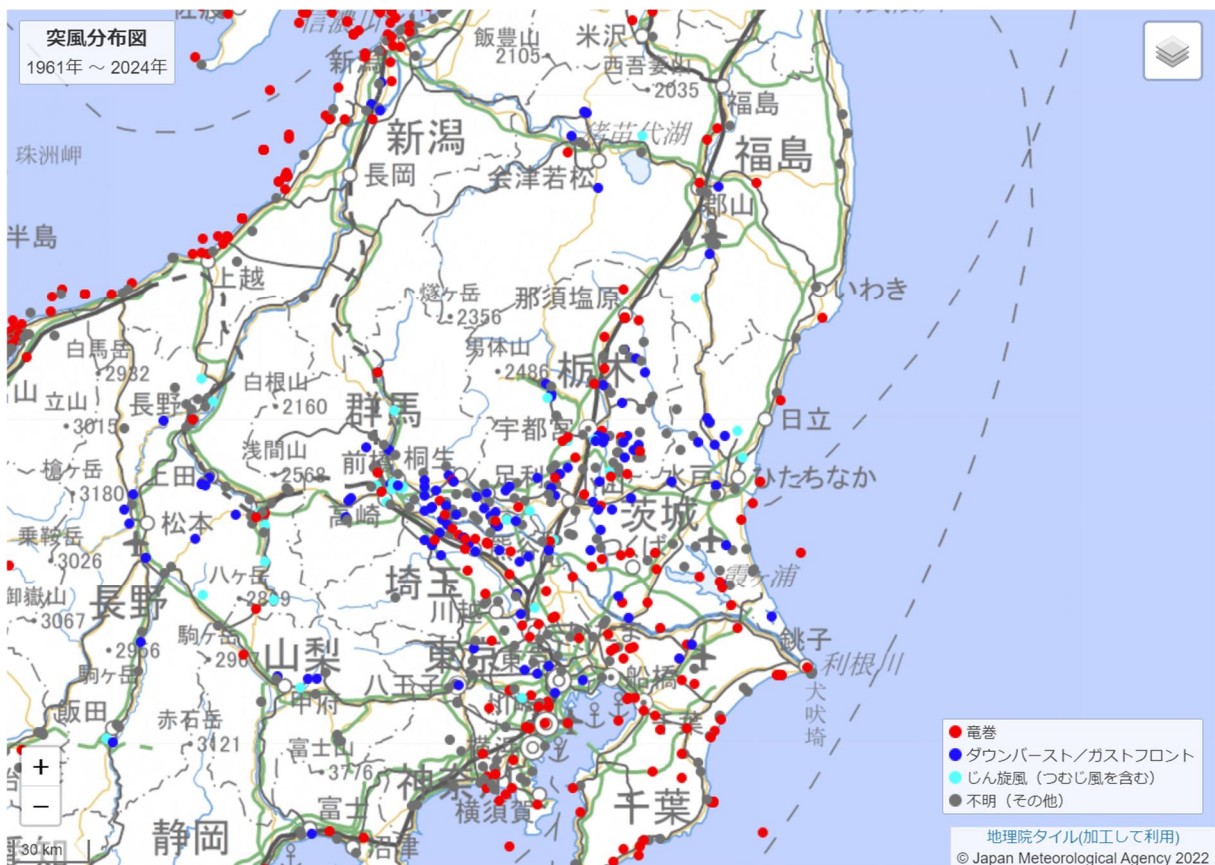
突風分布図
1961年 ～ 2024年

飯豊山
2105
米沢
西吾妻山
2035
福島
猪苗代湖
新潟
新潟
長岡
会津若松
福島
珠洲岬
郡山
半島
上越
燧ヶ岳
2356
那須塩原
いわき
男体山
2486
栃木
白馬岳
2932
白根山
2160
群馬
日立
立山
3015
長野
宇都宮
浅間山
2568
前橋
桐生
水戸
ひたちなか
槍ヶ岳
3180
上田
足利
茨城
高崎
乗鞍岳
3026
松本
つくば
霞ヶ浦
八ヶ岳
2899
埼玉
長野
御嶽山
3067
川越
銚子
駒ヶ岳
2956
2967
山梨
東京
船橋
利根川
駒ヶ岳
八王子
犬吠埼
甲府
飯田
赤石岳
3121
川崎
富士山
3776
横浜
神奈川
横須賀
千葉
富士
静岡
沼津

竜巻
ダウンバースト／ガストフロント
じん旋風（つむじ風を含む）
不明（その他）

地理院タイル(加工して利用)
© Japan Meteorological Agency 2022

+
−
30 km